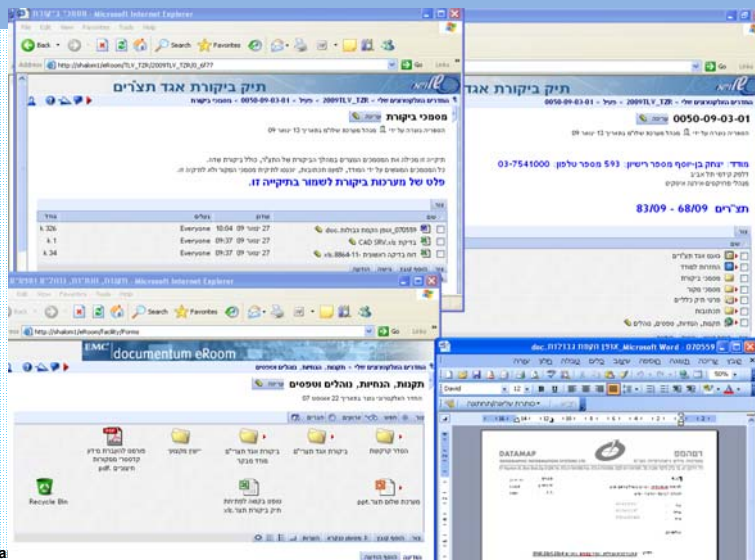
Microsoft Internet Explorer
File Edit View Favorites Tools Help
Back Search Favorites
Address http://shaken1/eRoom/TLV_TZR/2009TLV_TZR/0_6f77
Go Links
תיק ביקורת אגד תצ"ים
תיק ביקורת אגד
מסמכי ביקורת
0050-09-03-01
פלט של מערכות ביקורת לשמור בתיקייה זו.
03-7541000
83/09 - 68/09 תצ"ים
| שם | שונה | גודל |
|---|---|---|
| doc.070559 | 27 ינואר 09 10:04 Everyone | k 326 |
| CAD SRV.xls | 27 ינואר 09 09:37 Everyone | k 1 |
| xls.8864-11 | 27 ינואר 09 09:37 Everyone | k 34 |
Microsoft Internet Explorer
File Edit View Favorites Tools Help
Back Search Favorites
Address http://shaken1/eRoom/FacilityForms
Go Links
EMC documentum eRoom
תקנות, הנחיות, נוהלים וטפסים
Recycle Bin
.pdf
ppt.
doc.070559 - Microsoft Word
David 12
50%
DATAMAP
a